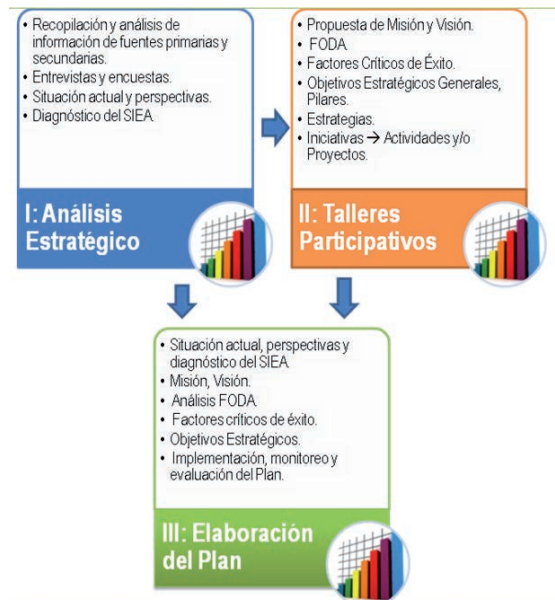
- Recopilación y análisis de información de fuentes primarias y secundarias.
- Entrevistas y encuestas.
- Situación actual y perspectivas.
- Diagnóstico del SIEA.

I: Análisis Estratégico

- Propuesta de Misión y Visión.
- FODA.
- Factores Críticos de Éxito.
- Objetivos Estratégicos Generales, Pilares.
- Estrategias.
- Iniciativas → Actividades y/o Proyectos.

II: Talleres Participativos

- Situación actual, perspectivas y diagnóstico del SIEA.
- Misión, Visión.
- Análisis FODA.
- Factores críticos de éxito.
- Objetivos Estratégicos.
- Implementación, monitoreo y evaluación del Plan.

III: Elaboración del Plan